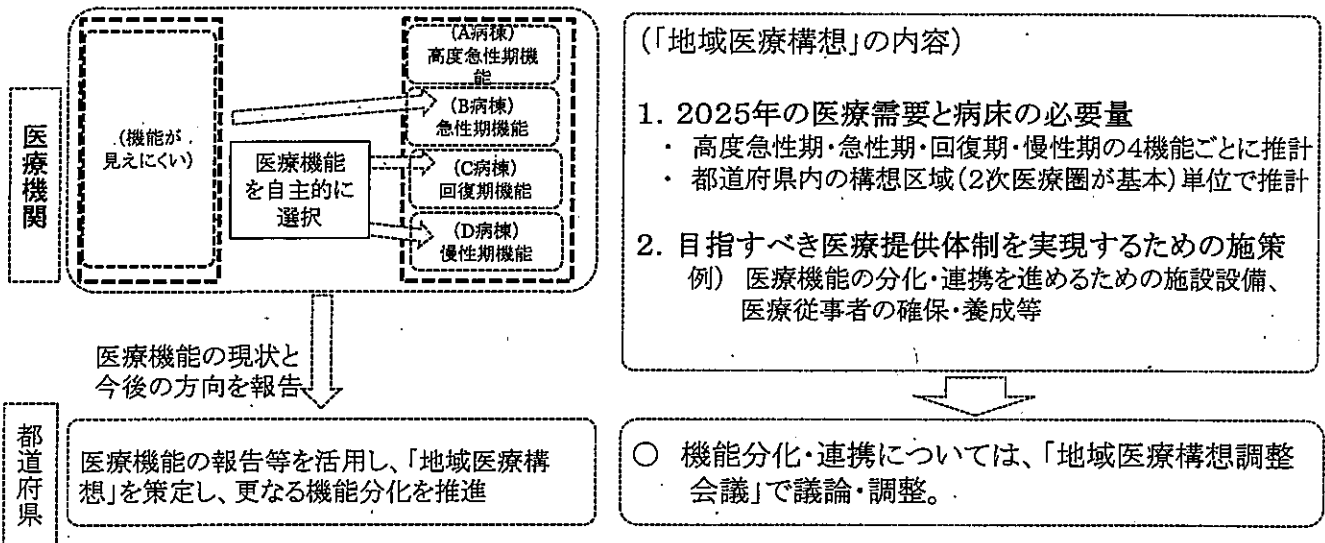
医療機関

（機能が見えにくい）

医療機能を自主的に選択

（A病棟）高度急性期機能

（B病棟）急性期機能

（C病棟）回復期機能

（D病棟）慢性期機能

医療機能の現状と今後の方向を報告

（「地域医療構想」の内容）

1. 2025年の医療需要と病床の必要量
・ 高度急性期・急性期・回復期・慢性期の4機能ごとに推計
・ 都道府県内の構想区域（2次医療圏が基本）単位で推計

2. 目指すべき医療提供体制を実現するための施策
例） 医療機能の分化・連携を進めるための施設設備、医療従事者の確保・養成等

都道府県

医療機能の報告等を活用し、「地域医療構想」を策定し、更なる機能分化を推進

○ 機能分化・連携については、「地域医療構想調整会議」で議論・調整。